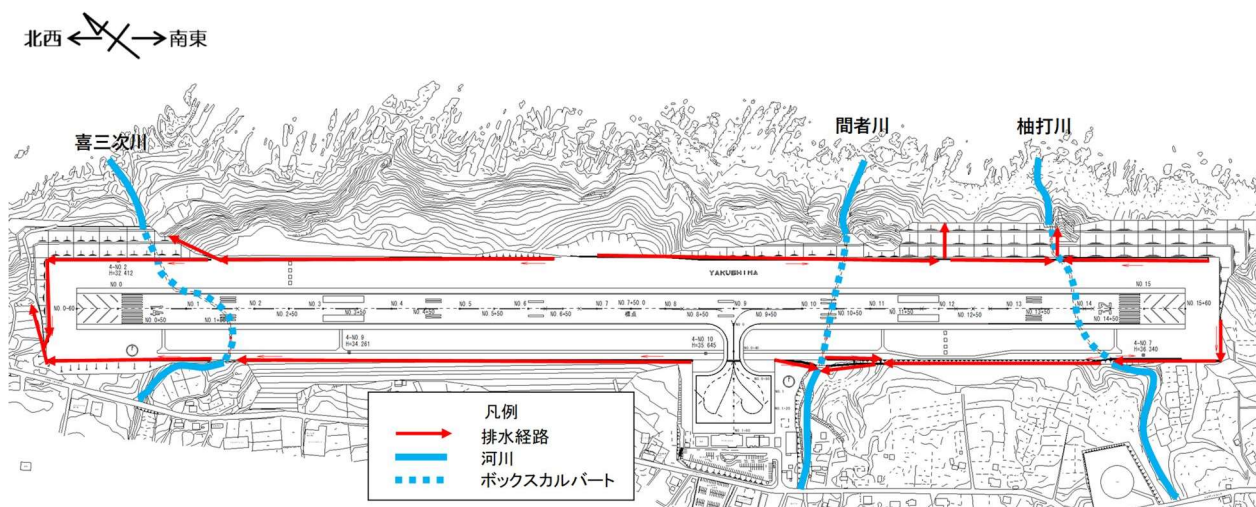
北西 ← → 南東

喜三次川

間者川

柚打川

YAKUSHIMA

NO. 0
NO. 0+50
NO. 0+60
NO. 1
NO. 1+50
NO. 2
NO. 2+50
NO. 3
NO. 3+50
NO. 4
NO. 4+50
NO. 5
NO. 5+50
NO. 6
NO. 6+50
NO. 7
NO. 7+50.0
標点
NO. 8
NO. 8+50
NO. 9
NO. 9+50
NO. 10
NO. 10+50
NO. 11
NO. 11+50
NO. 12
NO. 12+50
NO. 13
NO. 13+50
NO. 14
NO. 14+50
NO. 15
NO. 15+60

4-NO 3
H=22.412
4-NO 9
H=34.261
4-NO 10
H=35.645
4-NO 7
H=36.240

凡例
排水経路
河川
ボックスカルバート